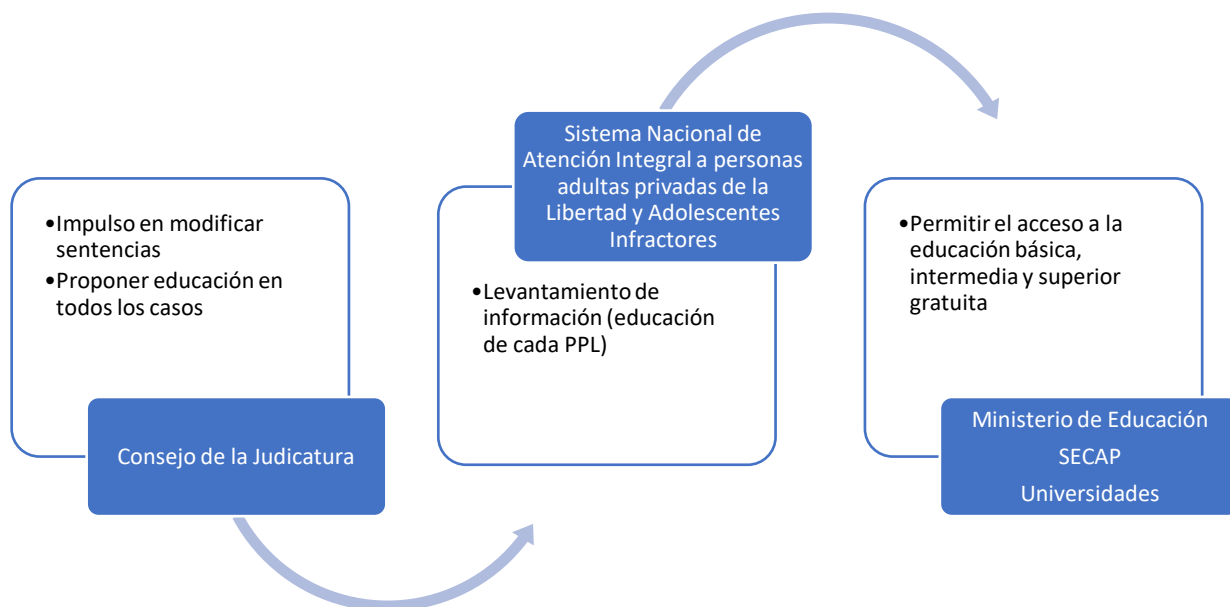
•Impulso en modificar sentencias
•Proponer educación en todos los casos

Consejo de la Judicatura

Sistema Nacional de Atención Integral a personas adultas privadas de la Libertad y Adolescentes Infractores

•Levantamiento de información (educación de cada PPL)

•Permitir el acceso a la educación básica, intermedia y superior gratuita

Ministerio de Educación
SECAP
Universidades